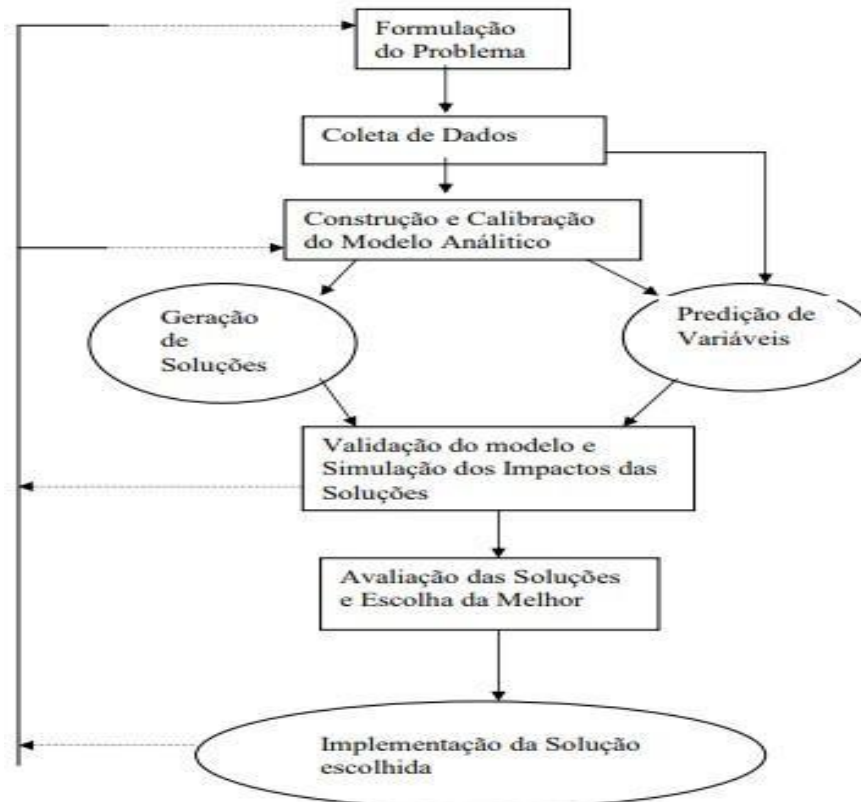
Formulação do Problema

Coleta de Dados

Construção e Calibração do Modelo Análitico

Geração de Soluções

Predição de Variáveis

Validação do modelo e Simulação dos Impactos das Soluções

Avaliação das Soluções e Escolha da Melhor

Implementação da Solução escolhida